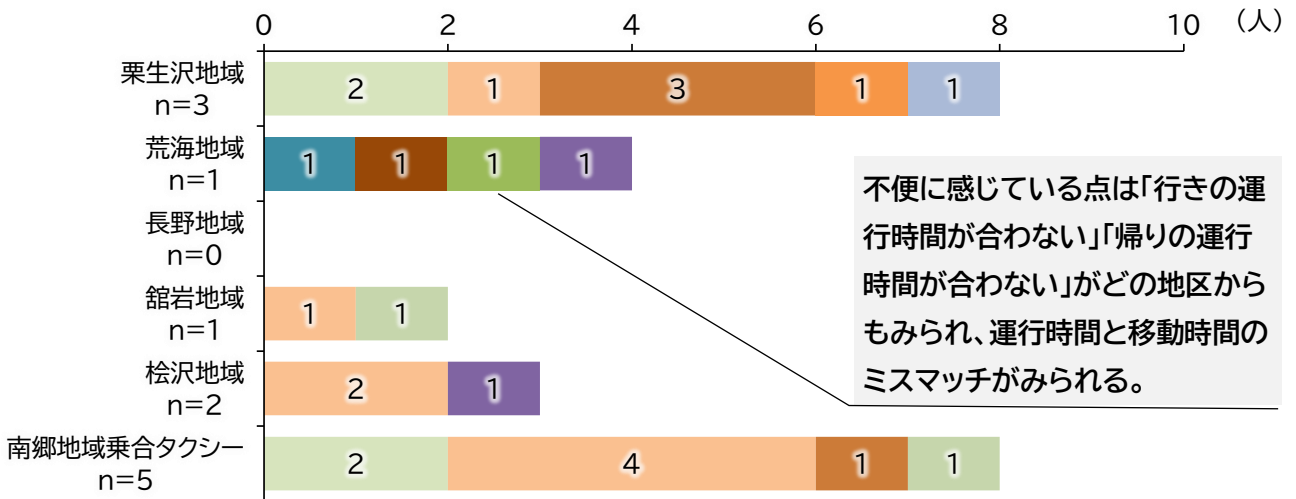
0 2 4 6 8 10 （人）

栗生沢地域
n=3
2 1 3 1 1

荒海地域
n=1
1 1 1 1

長野地域
n=0

舘岩地域
n=1
1 1

桧沢地域
n=2
2 1

南郷地域乗合タクシー
n=5
2 4 1 1

不便に感じている点は「行きの運行時間が合わない」「帰りの運行時間が合わない」がどの地区からもみられ、運行時間と移動時間のミスマッチがみられる。